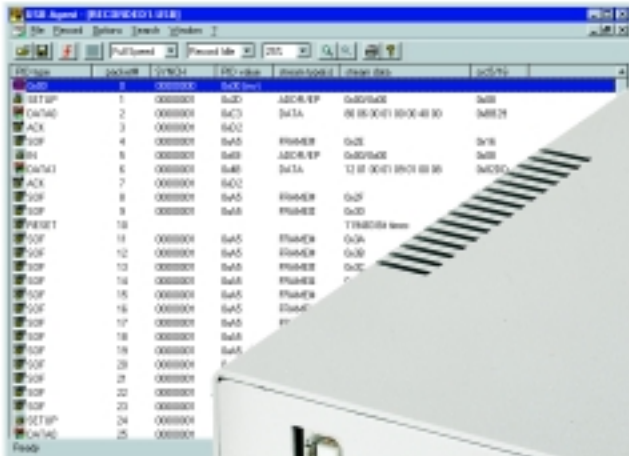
USB Agent - [RECORDED1.USB]

File Record Options Search Window ?

FullSpeed | Record Idle | 255

| PID type | packet# | SYNCH | PID value | stream type | stream data | crc5/16 |
|---|---|---|---|---|---|---|
| 0x00 | 0 | 00000000 | 0x00 (inv) | | | |
| SETUP | 1 | 00000001 | 0x2D | ADDR/EP | 0x00/0x00 | 0x08 |
| DATA0 | 2 | 00000001 | 0xC3 | DATA | 80 06 00 01 00 00 40 00 | 0xBB29 |
| ACK | 3 | 00000001 | 0xD2 | | | |
| SOF | 4 | 00000001 | 0xA5 | FRAME# | 0x2E | 0x16 |
| IN | 5 | 00000001 | 0x69 | ADDR/EP | 0x00/0x00 | 0x08 |
| DATA1 | 6 | 00000001 | 0x4B | DATA | 12 01 00 01 09 01 00 08 | 0xD5C |
| ACK | 7 | 00000001 | 0xD2 | | | |
| SOF | 8 | 00000001 | 0xA5 | FRAME# | 0x2F | |
| SOF | 9 | 00000001 | 0xA5 | FRAME# | 0x30 | |
| RESET | 10 | | | | 1196058 times | |
| SOF | 11 | 00000001 | 0xA5 | FRAME# | 0x3A | |
| SOF | 12 | 00000001 | 0xA5 | FRAME# | 0x3B | |
| SOF | 13 | 00000001 | 0xA5 | FRAME# | 0x3C | |
| SOF | 14 | 00000001 | 0xA5 | FRAME# | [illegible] | |
| SOF | 15 | 00000001 | 0xA5 | FRAME# | | |
| SOF | 16 | 00000001 | 0xA5 | FRAME# | | |
| SOF | 17 | 00000001 | 0xA5 | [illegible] | | |
| SOF | 18 | 00000001 | 0xA5 | | | |
| SOF | 19 | 00000001 | 0xA5 | | | |
| SOF | 20 | 00000001 | | | | |
| SOF | 21 | 00000001 | | | | |
| SOF | 22 | 00000001 | | | | |
| SOF | 23 | 00000001 | | | | |
| SETUP | 24 | 00000001 | | | | |
| DATA0 | 25 | 00000001 | | | | |

Ready